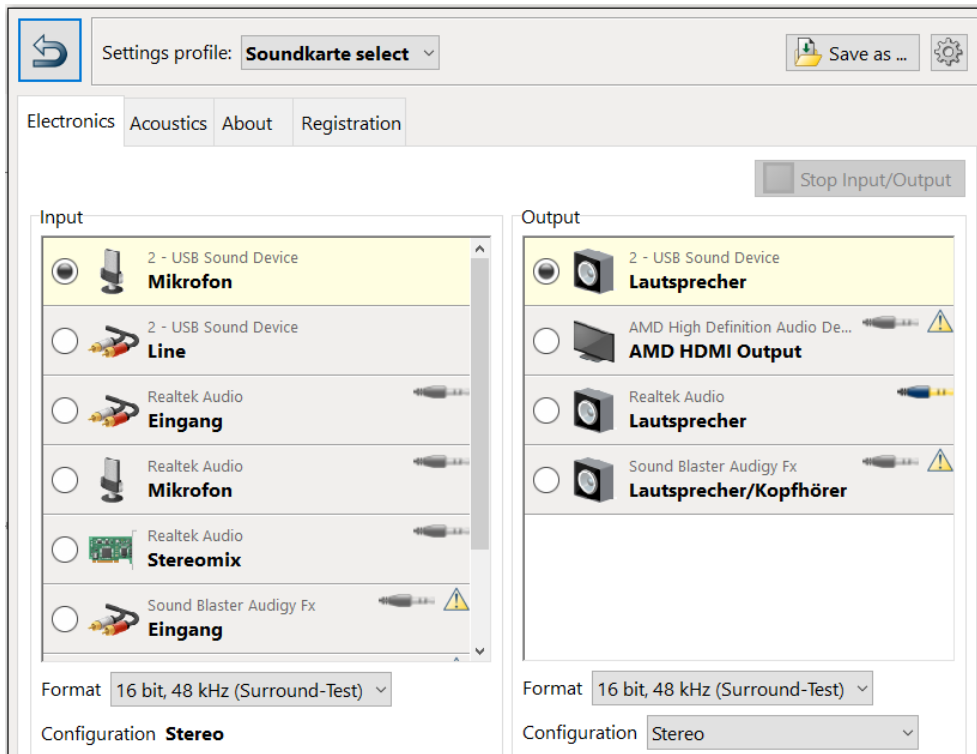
Settings profile: Soundkarte select

Save as ...

Electronics Acoustics About Registration

Stop Input/Output

Input

2 - USB Sound Device
Mikrofon

2 - USB Sound Device
Line

Realtek Audio
Eingang

Realtek Audio
Mikrofon

Realtek Audio
Stereomix

Sound Blaster Audigy Fx
Eingang

Format 16 bit, 48 kHz (Surround-Test)

Configuration Stereo

Output

2 - USB Sound Device
Lautsprecher

AMD High Definition Audio De...
AMD HDMI Output

Realtek Audio
Lautsprecher

Sound Blaster Audigy Fx
Lautsprecher/Kopfhörer

Format 16 bit, 48 kHz (Surround-Test)

Configuration Stereo